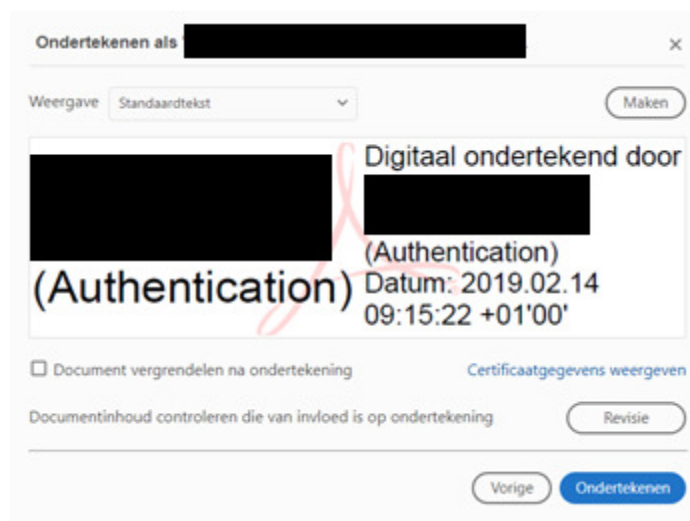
Ondertekenen als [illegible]

×

Weergave Standaardtekst

Maken

(Authentication)

Digitaal ondertekend door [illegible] (Authentication) Datum: 2019.02.14 09:15:22 +01'00'

Document vergrendelen na ondertekening

Certificaatgegevens weergeven

Documentinhoud controleren die van invloed is op ondertekening

Revisie

Vorige

Ondertekenen